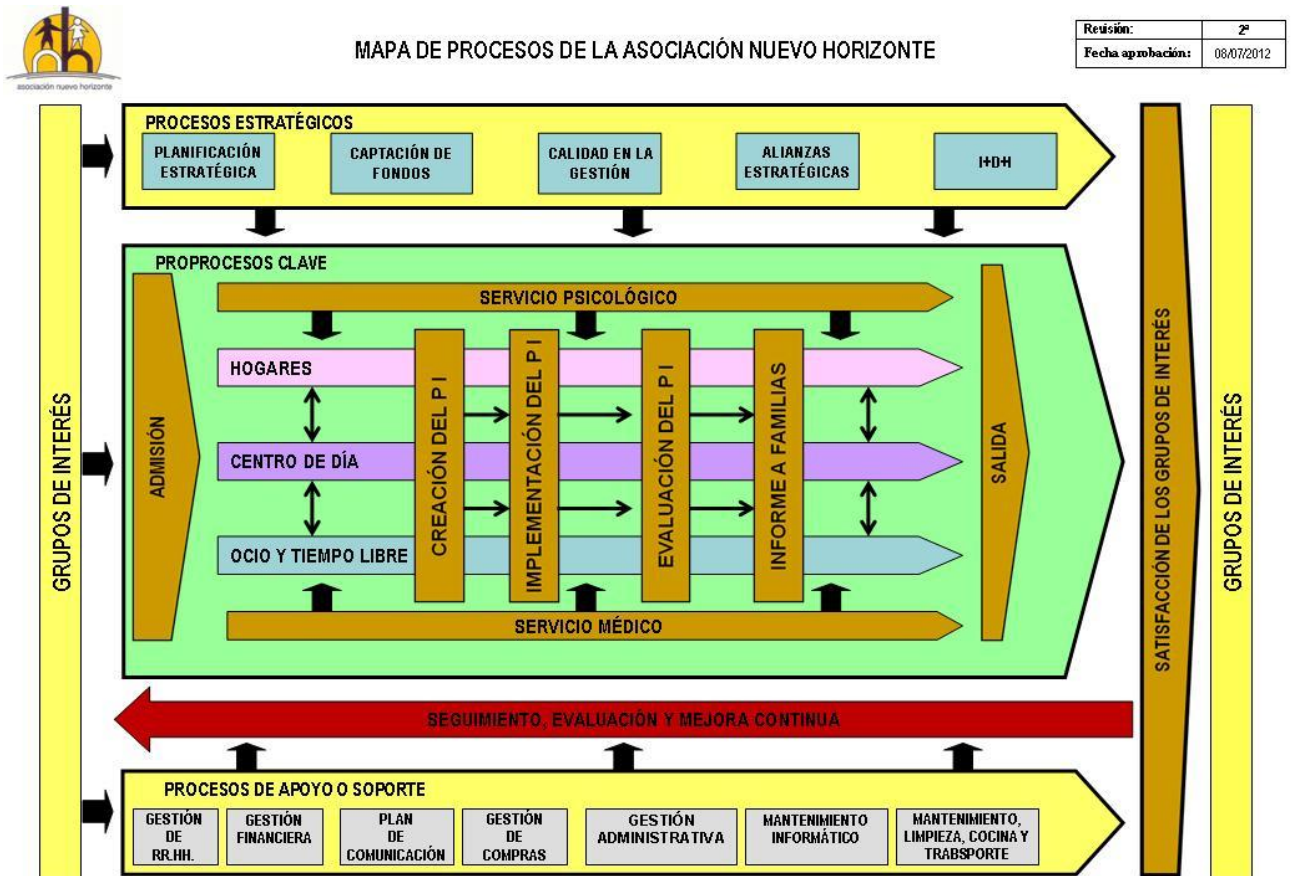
asociación nuevo horizonte

MAPA DE PROCESOS DE LA ASOCIACIÓN NUEVO HORIZONTE

| Revisión: | 2ª |
|---|---|
| Fecha aprobación: | 08/07/2012 |

GRUPOS DE INTERÉS

PROCESOS ESTRATÉGICOS

PLANIFICACIÓN ESTRATÉGICA

CAPTACIÓN DE FONDOS

CALIDAD EN LA GESTIÓN

ALIANZAS ESTRATÉGICAS

I+D+I

PROPROCESOS CLAVE

ADMISIÓN

SERVICIO PSICOLÓGICO

HOGARES

CENTRO DE DÍA

OCIO Y TIEMPO LIBRE

CREACIÓN DEL P I

IMPLEMENTACIÓN DEL P I

EVALUACIÓN DEL P I

INFORME A FAMILIAS

SERVICIO MÉDICO

SALIDA

SATISFACCIÓN DE LOS GRUPOS DE INTERÉS

GRUPOS DE INTERÉS

SEGUIMIENTO, EVALUACIÓN Y MEJORA CONTINUA

PROCESOS DE APOYO O SOPORTE

GESTIÓN DE RR.HH.

GESTIÓN FINANCIERA

PLAN DE COMUNICACIÓN

GESTIÓN DE COMPRAS

GESTIÓN ADMINISTRATIVA

MANTENIMIENTO INFORMÁTICO

MANTENIMIENTO, LIMPIEZA, COCINA Y TRABSPORTE